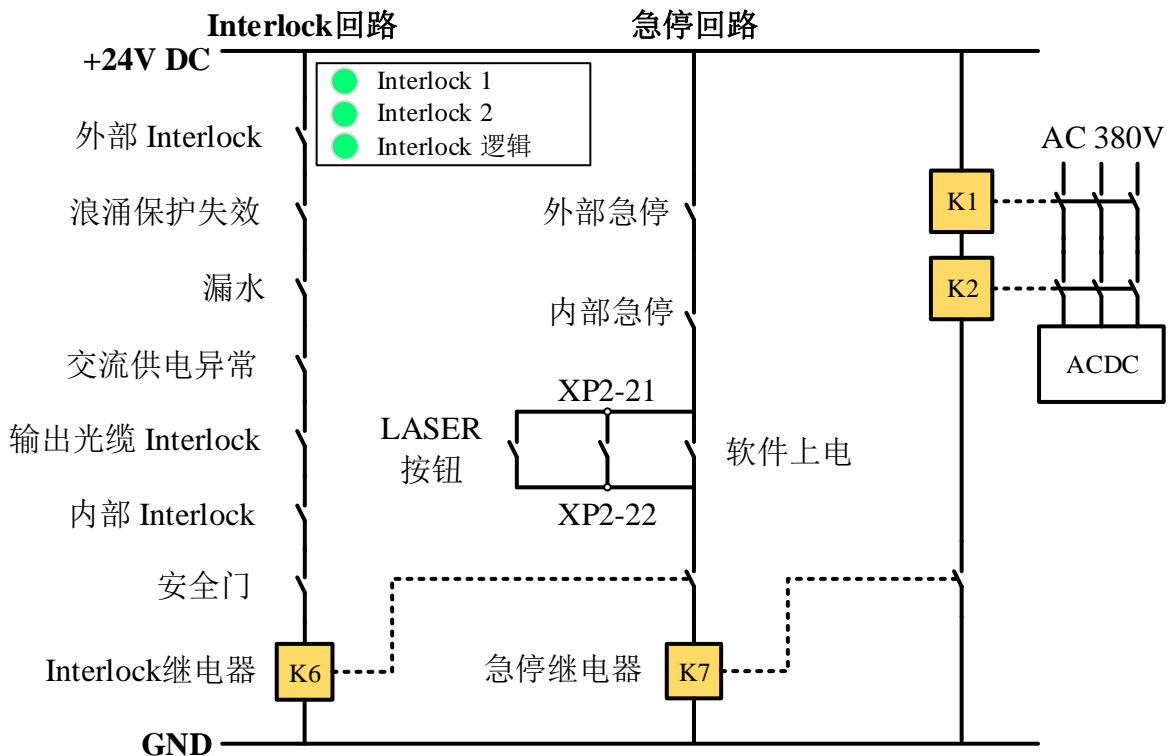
Interlock回路

急停回路

+24V DC

Interlock 1
Interlock 2
Interlock 逻辑

外部 Interlock

浪涌保护失效

漏水

交流供电异常

输出光缆 Interlock

内部 Interlock

安全门

Interlock继电器

K6

外部急停

内部急停

XP2-21

LASER
按钮

软件上电

XP2-22

急停继电器

K7

AC 380V

K1

K2

ACDC

GND